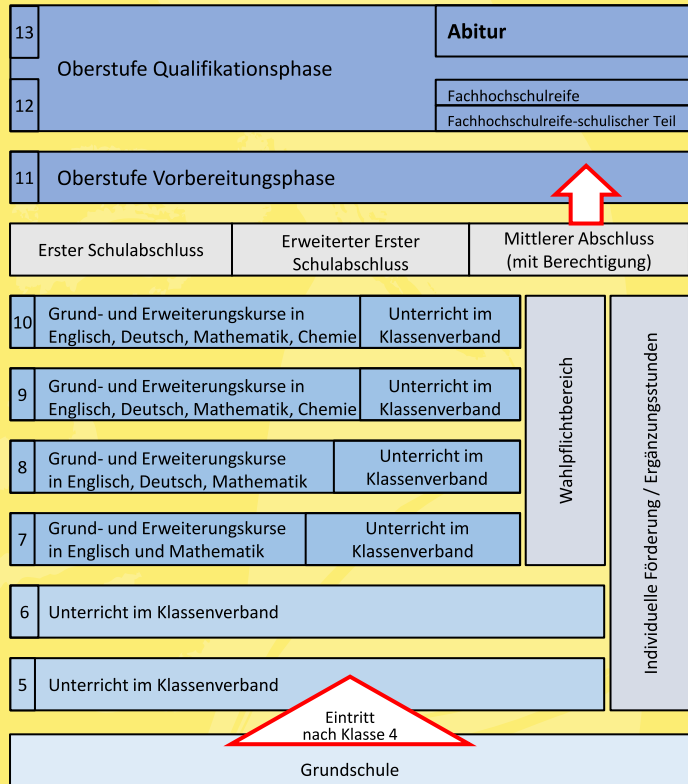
13
12
Oberstufe Qualifikationsphase

Abitur

Fachhochschulreife
Fachhochschulreife-schulischer Teil

11 Oberstufe Vorbereitungsphase

Erster Schulabschluss | Erweiterter Erster Schulabschluss | Mittlerer Abschluss (mit Berechtigung)

10 Grund- und Erweiterungskurse in Englisch, Deutsch, Mathematik, Chemie | Unterricht im Klassenverband

9 Grund- und Erweiterungskurse in Englisch, Deutsch, Mathematik, Chemie | Unterricht im Klassenverband

8 Grund- und Erweiterungskurse in Englisch, Deutsch, Mathematik | Unterricht im Klassenverband

7 Grund- und Erweiterungskurse in Englisch und Mathematik | Unterricht im Klassenverband

Wahlpflichtbereich

Individuelle Förderung / Ergänzungsstunden

6 Unterricht im Klassenverband

5 Unterricht im Klassenverband

Eintritt nach Klasse 4

Grundschule